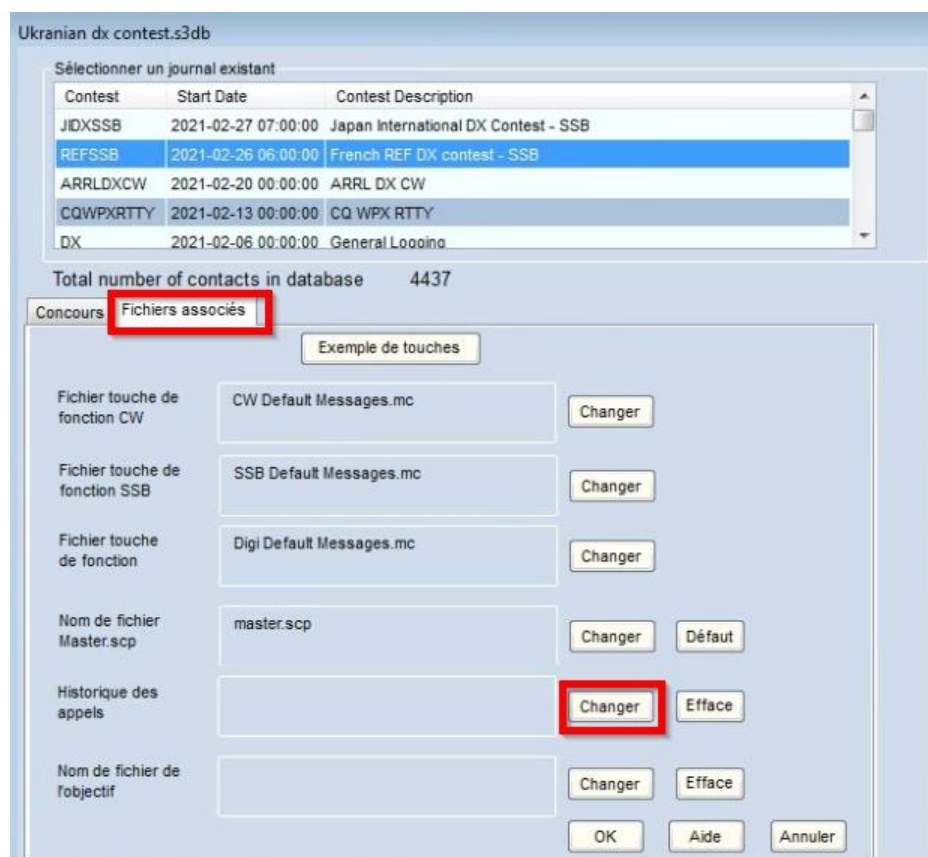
Ukranian dx contest.s3db

Sélectionner un journal existant

| Contest | Start Date | Contest Description |
|---|---|---|
| JIDXSSB | 2021-02-27 07:00:00 | Japan International DX Contest - SSB |
| REFSSB | 2021-02-26 06:00:00 | French REF DX contest - SSB |
| ARRLDXCW | 2021-02-20 00:00:00 | ARRL DX CW |
| CQWPXRTTY | 2021-02-13 00:00:00 | CQ WPX RTTY |
| DX | 2021-02-06 00:00:00 | General Logging |

Total number of contacts in database 4437

Concours | Fichiers associés

Exemple de touches

Fichier touche de fonction CW | CW Default Messages.mc | Changer

Fichier touche de fonction SSB | SSB Default Messages.mc | Changer

Fichier touche de fonction | Digi Default Messages.mc | Changer

Nom de fichier Master.scp | master.scp | Changer | Défaut

Historique des appels | Changer | Efface

Nom de fichier de l'objectif | Changer | Efface

OK | Aide | Annuler